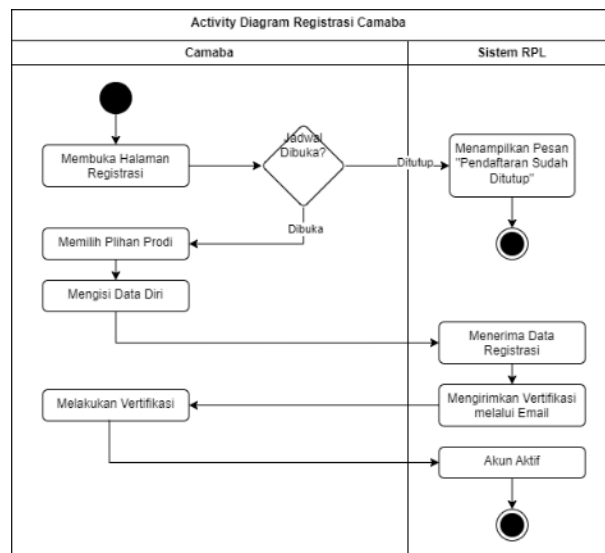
Activity Diagram Registrasi Camaba

Camaba

Sistem RPL

Membuka Halaman Registrasi

Jadwal Dibuka?

Ditutup

Menampilkan Pesan "Pendaftaran Sudah Ditutup"

Dibuka

Memilih Pilihan Prodi

Mengisi Data Diri

Menerima Data Registrasi

Mengirimkan Vertifikasi melalui Email

Melakukan Vertifikasi

Akun Aktif